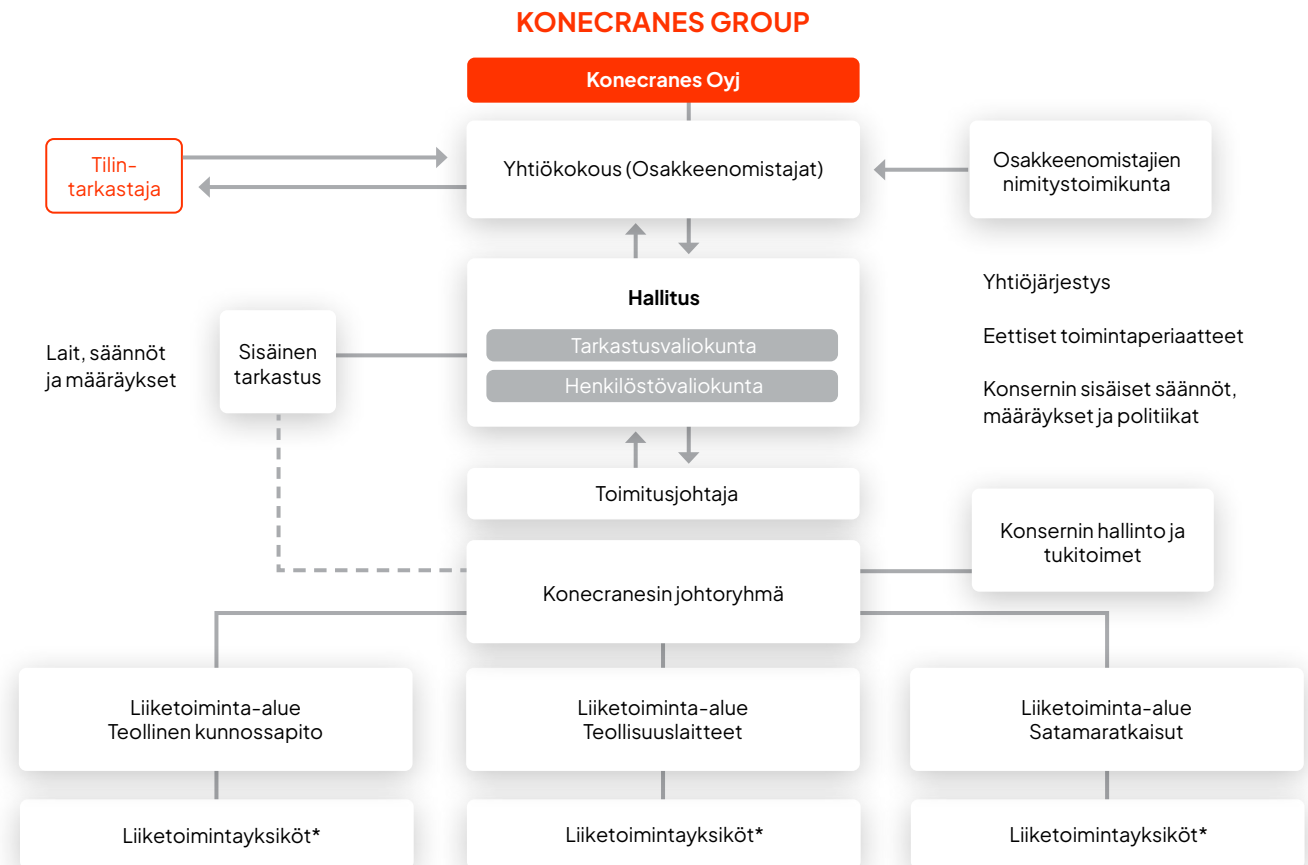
KONECRANES GROUP

Konecranes Oyj

Tilintarkastaja

Yhtiökokous (Osakkeenomistajat)

Osakkeenomistajien nimitystoimikunta

Hallitus

Tarkastusvaliokunta

Henkilöstövaliokunta

Yhtiöjärjestys

Eettiset toimintaperiaatteet

Konsernin sisäiset säännöt, määräykset ja politiikat

Lait, säännöt ja määräykset

Sisäinen tarkastus

Toimitusjohtaja

Konsernin hallinto ja tukitoimet

Konecranesin johtoryhmä

Liiketoiminta-alue Teollinen kunnossapito

Liiketoiminta-alue Teollisuuslaitteet

Liiketoiminta-alue Satamaratkaisut

Liiketoimintayksiköt*

Liiketoimintayksiköt*

Liiketoimintayksiköt*